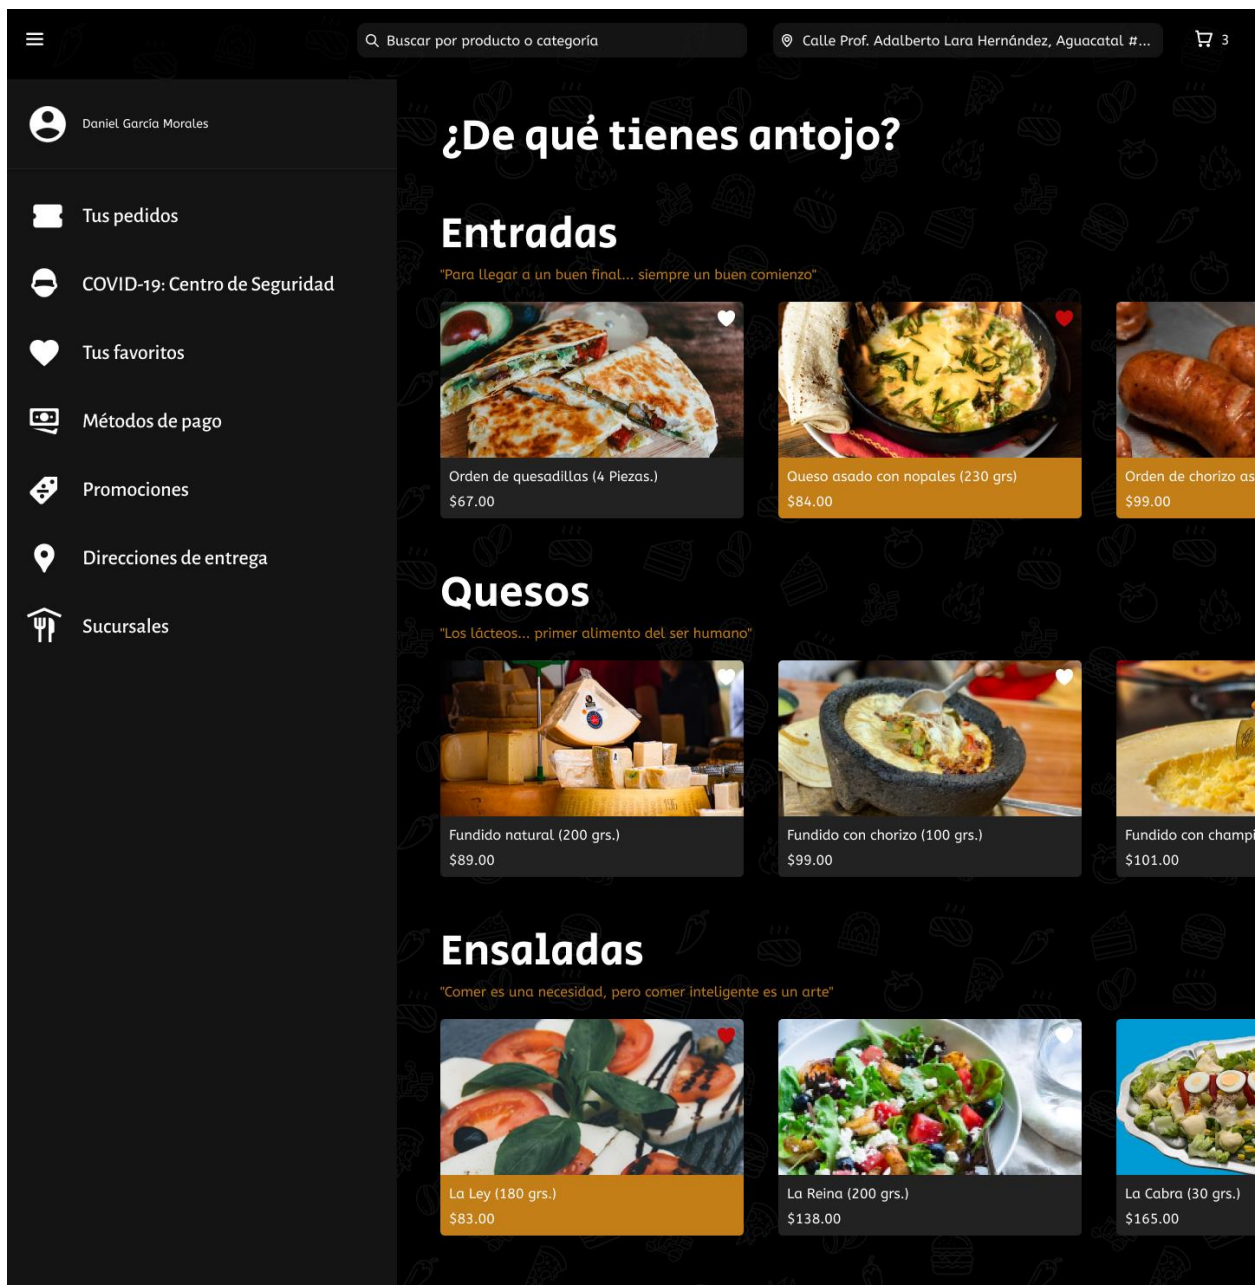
Buscar por producto o categoría

Calle Prof. Adalberto Lara Hernández, Aguacatal #...

3

Daniel García Morales

Tus pedidos

COVID-19: Centro de Seguridad

Tus favoritos

Métodos de pago

Promociones

Direcciones de entrega

Sucursales

¿De qué tienes antojo?

Entradas

"Para llegar a un buen final... siempre un buen comienzo"

Orden de quesadillas (4 Piezas.)
$67.00

Queso asado con nopales (230 grs)
$84.00

Orden de chorizo as
$99.00

Quesos

"Los lácteos... primer alimento del ser humano"

Fundido natural (200 grs.)
$89.00

Fundido con chorizo (100 grs.)
$99.00

Fundido con champi
$101.00

Ensaladas

"Comer es una necesidad, pero comer inteligente es un arte"

La Ley (180 grs.)
$83.00

La Reina (200 grs.)
$138.00

La Cabra (30 grs.)
$165.00